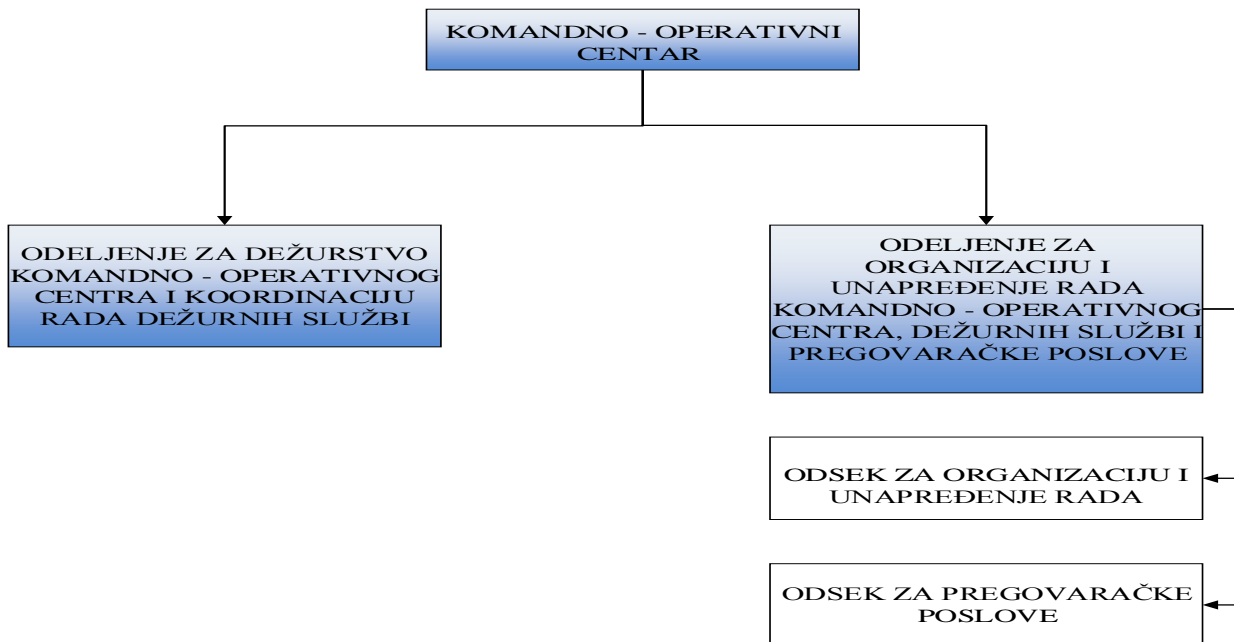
KOMANDNO - OPERATIVNI CENTAR

ODELJENJE ZA DEŽURSTVO KOMANDNO - OPERATIVNOG CENTRA I KOORDINACIJU RADA DEŽURNIH SLUŽBI

ODELJENJE ZA ORGANIZACIJU I UNAPREĐENJE RADA KOMANDNO - OPERATIVNOG CENTRA, DEŽURNIH SLUŽBI I PREGOVARAČKE POSLOVE

ODSEK ZA ORGANIZACIJU I UNAPREĐENJE RADA

ODSEK ZA PREGOVARAČKE POSLOVE